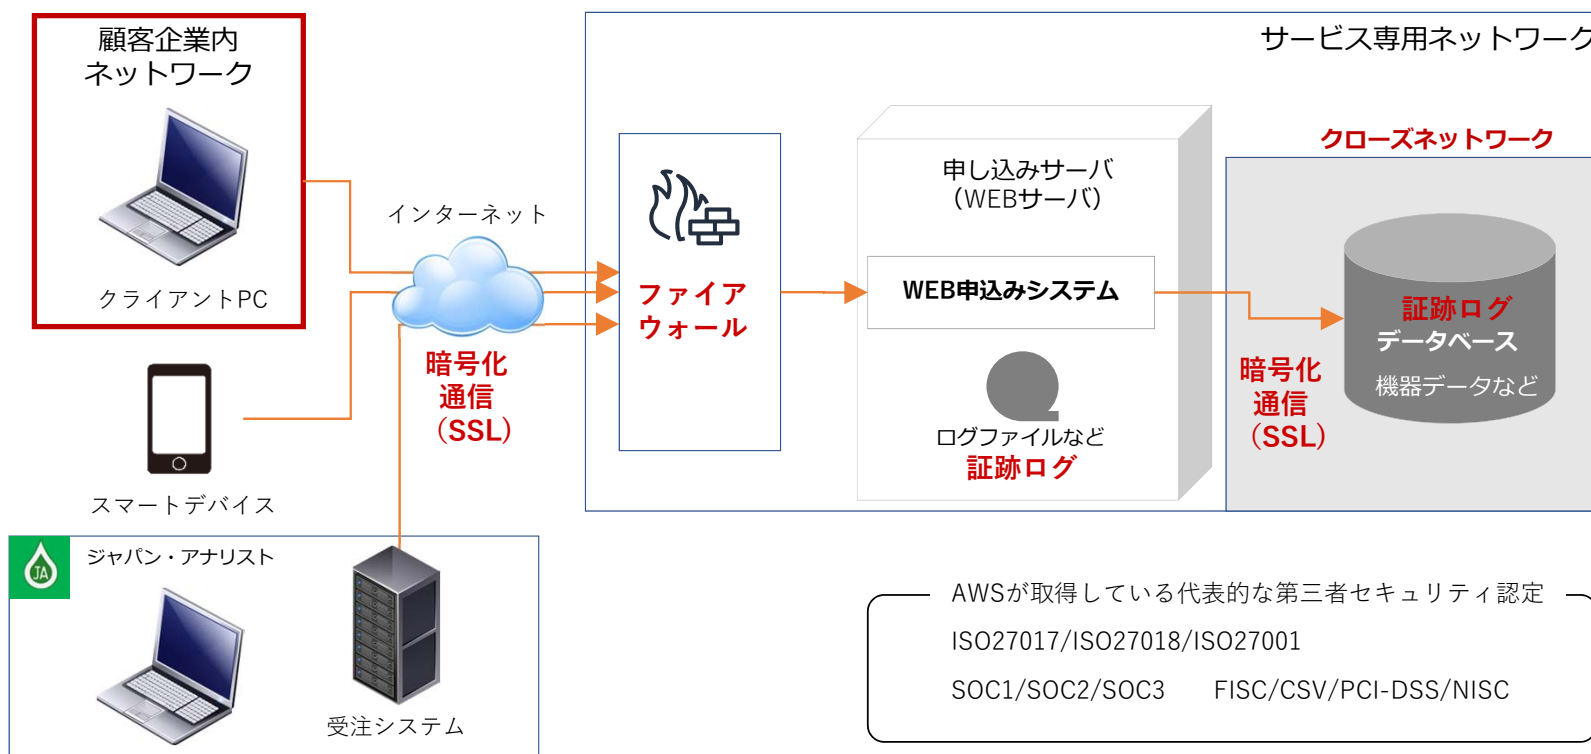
顧客企業内
ネットワーク

クライアントPC

スマートデバイス

インターネット

暗号化
通信
（SSL）

サービス専用ネットワーク

ファイア
ウォール

申し込みサーバ
（WEBサーバ）

WEB申込みシステム

ログファイルなど
証跡ログ

クローズネットワーク

暗号化
通信
（SSL）

証跡ログ
データベース
機器データなど

JA
ジャパン・アナリスト

受注システム

AWSが取得している代表的な第三者セキュリティ認定
ISO27017/ISO27018/ISO27001
SOC1/SOC2/SOC3　FISC/CSV/PCI-DSS/NISC